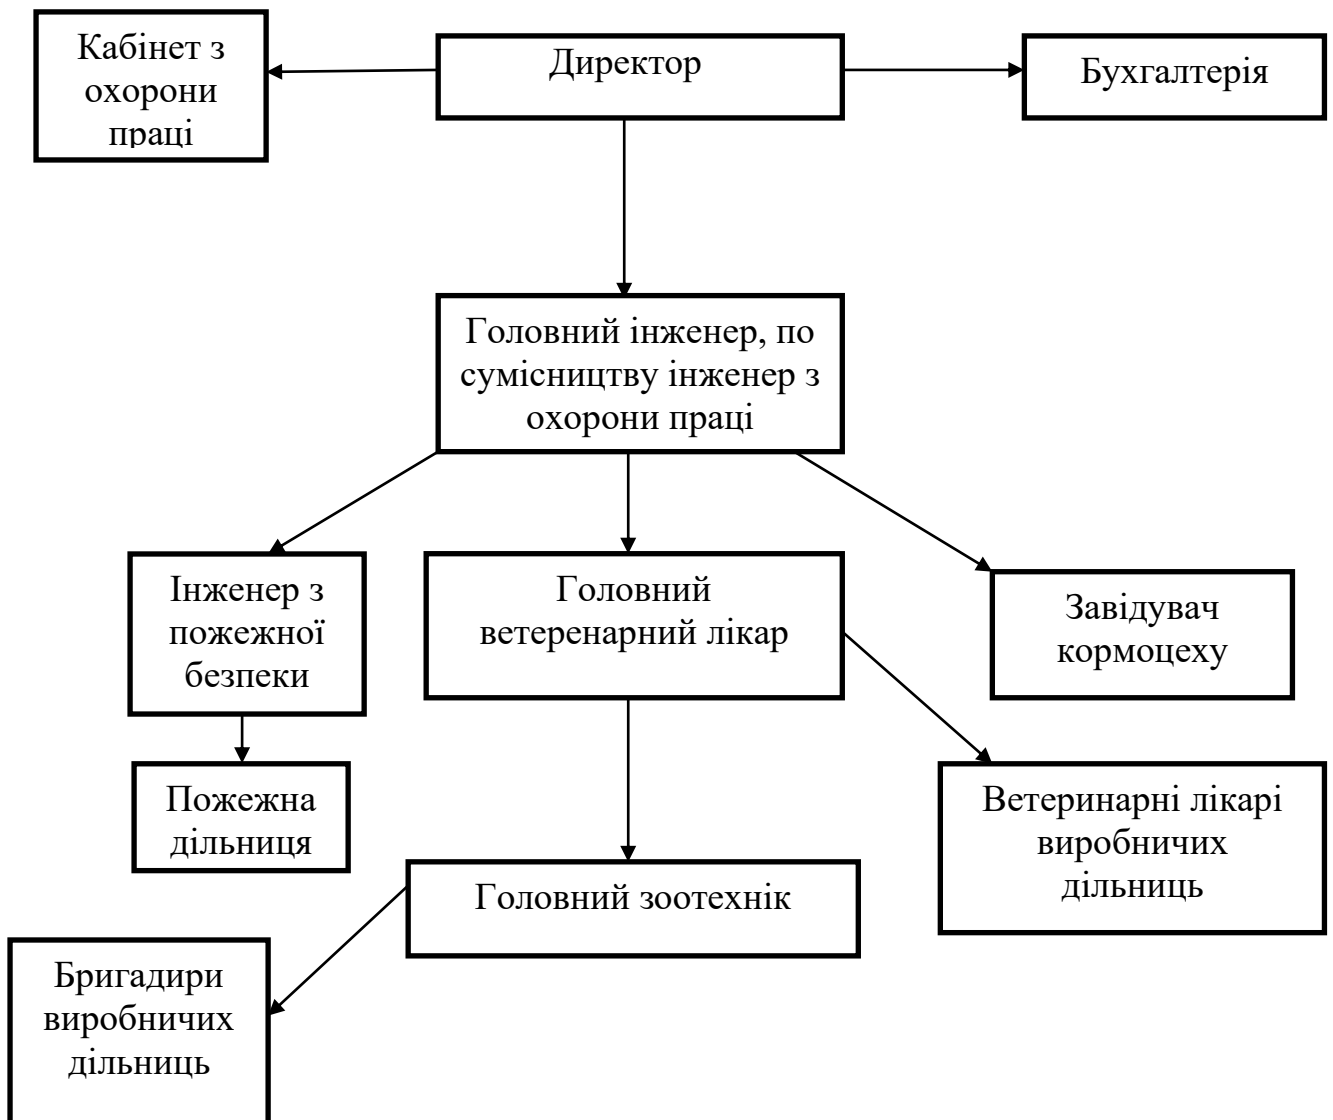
Кабінет з охорони праці

Директор

Бухгалтерія

Головний інженер, по сумісництву інженер з охорони праці

Інженер з пожежної безпеки

Головний ветеренарний лікар

Завідувач кормоцеху

Пожежна дільниця

Ветеринарні лікарі виробничих дільниць

Головний зоотехнік

Бригадири виробничих дільниць